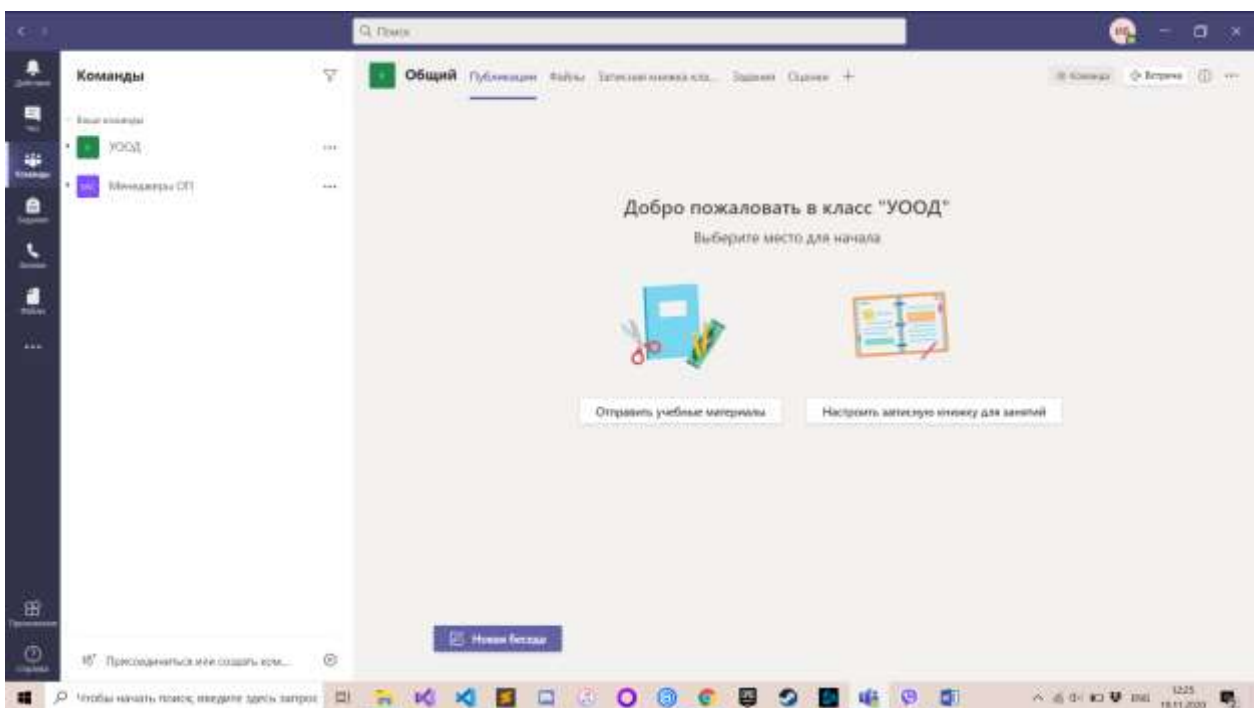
Q Поиск

Действия
Чат
Команды
Задания
Звонки
Файлы
...

Команды

Ваши команды

УООД ...

МС Менеджеры ОП ...

Приложения
Справка

Присоединиться или создать ком...

Общий Публикации Файлы Записная книжка кла... Задания Оценки +

Команда Встреча

Добро пожаловать в класс "УООД"

Выберите место для начала

Отправить учебные материалы

Настроить записную книжку для занятий

Новая беседа

Чтобы начать поиск, введите здесь запрос

ENG 12:25 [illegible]